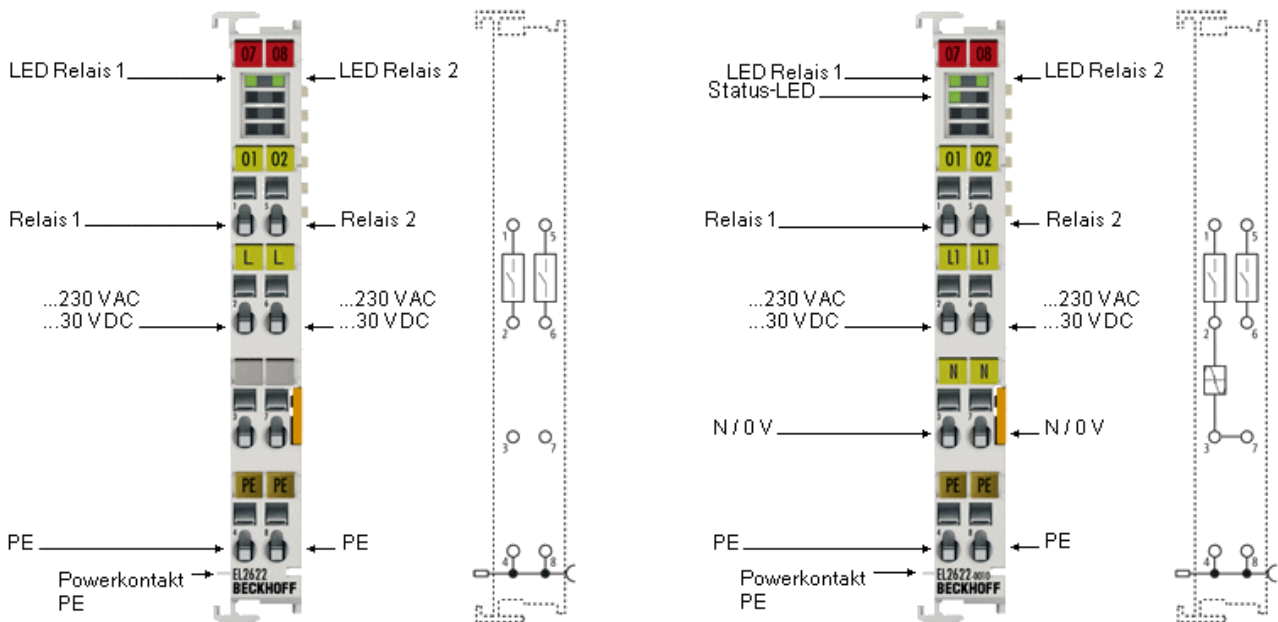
LED Relais 1
LED Relais 2
07 08
01 02
Relais 1
Relais 2
L L
...230 VAC
...30 VDC
...230 VAC
...30 VDC
PE PE
PE
PE
Powerkontakt PE
EL2622
BECKHOFF
1 5
2 6
3 7
4 8

LED Relais 1
Status-LED
LED Relais 2
07 08
01 02
Relais 1
Relais 2
L1 L1
...230 VAC
...30 VDC
...230 VAC
...30 VDC
N N
N / 0 V
N / 0 V
PE PE
PE
PE
Powerkontakt PE
EL2622-0010
BECKHOFF
1 5
2 6
3 7
4 8